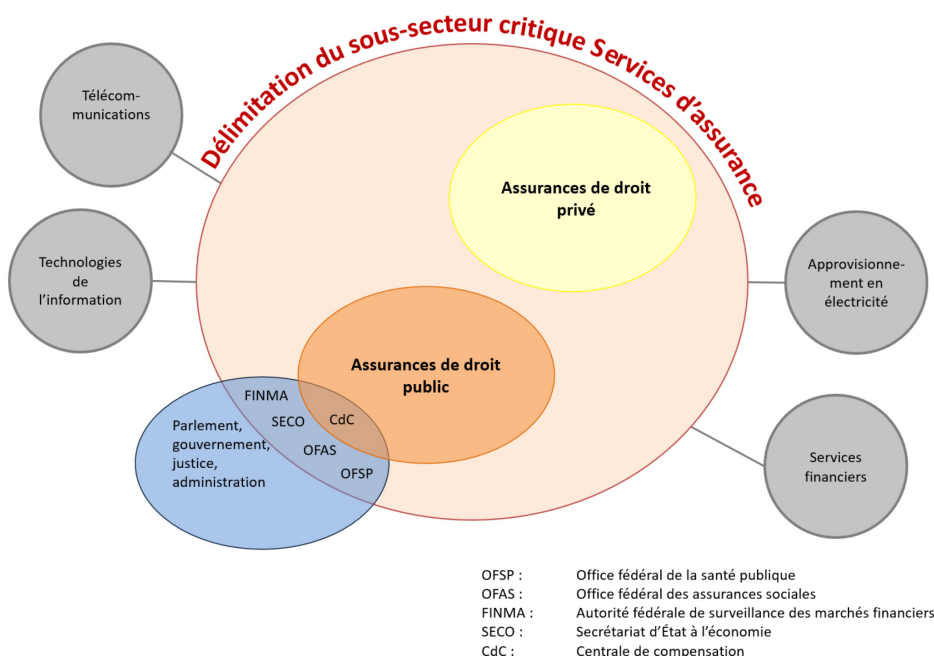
Délimitation du sous-secteur critique Services d'assurance

Télécommunications

Technologies de l'information

Assurances de droit privé

Approvisionnement en électricité

Assurances de droit public

FINMA

SECO

CdC

OFAS

OFSP

Parlement, gouvernement, justice, administration

Services financiers

| | |
|---|---|
| OFSP : | Office fédéral de la santé publique |
| OFAS : | Office fédéral des assurances sociales |
| FINMA : | Autorité fédérale de surveillance des marchés financiers |
| SECO : | Secrétariat d'État à l'économie |
| CdC : | Centrale de compensation |